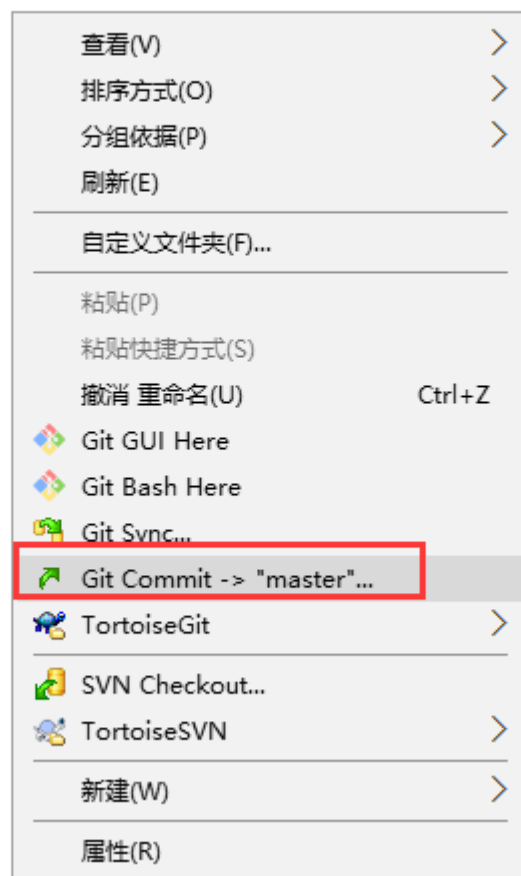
查看(V)
排序方式(O)
分组依据(P)
刷新(E)

自定义文件夹(F)...

粘贴(P)
粘贴快捷方式(S)
撤消 重命名(U) Ctrl+Z
Git GUI Here
Git Bash Here
Git Sync...
Git Commit -> "master"...
TortoiseGit

SVN Checkout...
TortoiseSVN

新建(W)

属性(R)